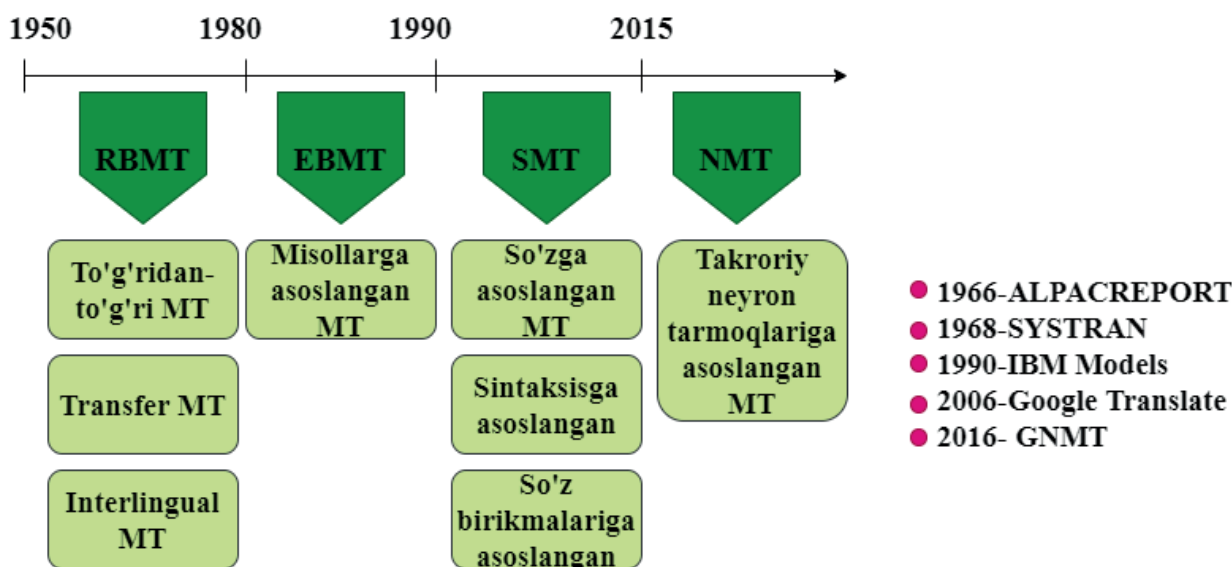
1950 1980 1990 2015

RBMT

EBMT

SMT

NMT

To'g'ridan-to'g'ri MT

Transfer MT

Interlingual MT

Misollarga asoslangan MT

So'zga asoslangan MT

Sintaksisga asoslangan

So'z birikmalariga asoslangan

Takroriy neyron tarmoqlariga asoslangan MT

1966-ALPACREPORT
1968-SYSTRAN
1990-IBM Models
2006-Google Translate
2016- GNMT